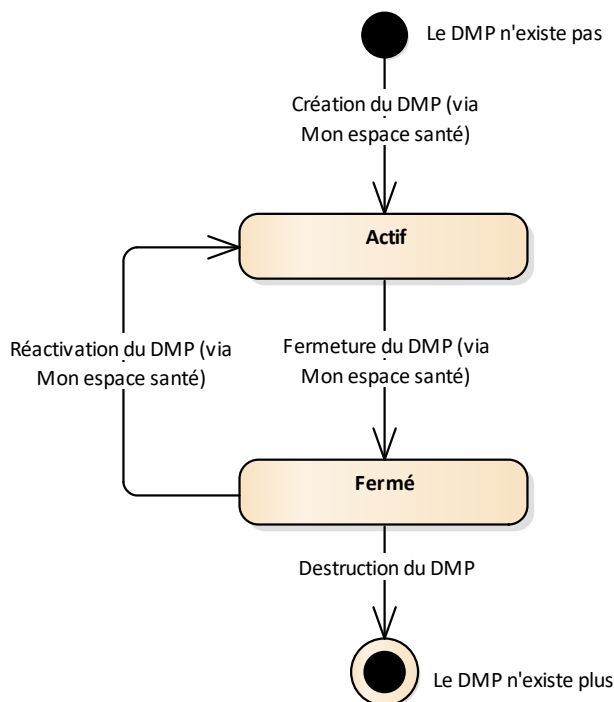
Le DMP n'existe pas

Création du DMP (via Mon espace santé)

Actif

Réactivation du DMP (via Mon espace santé)

Fermeture du DMP (via Mon espace santé)

Fermé

Destruction du DMP

Le DMP n'existe plus